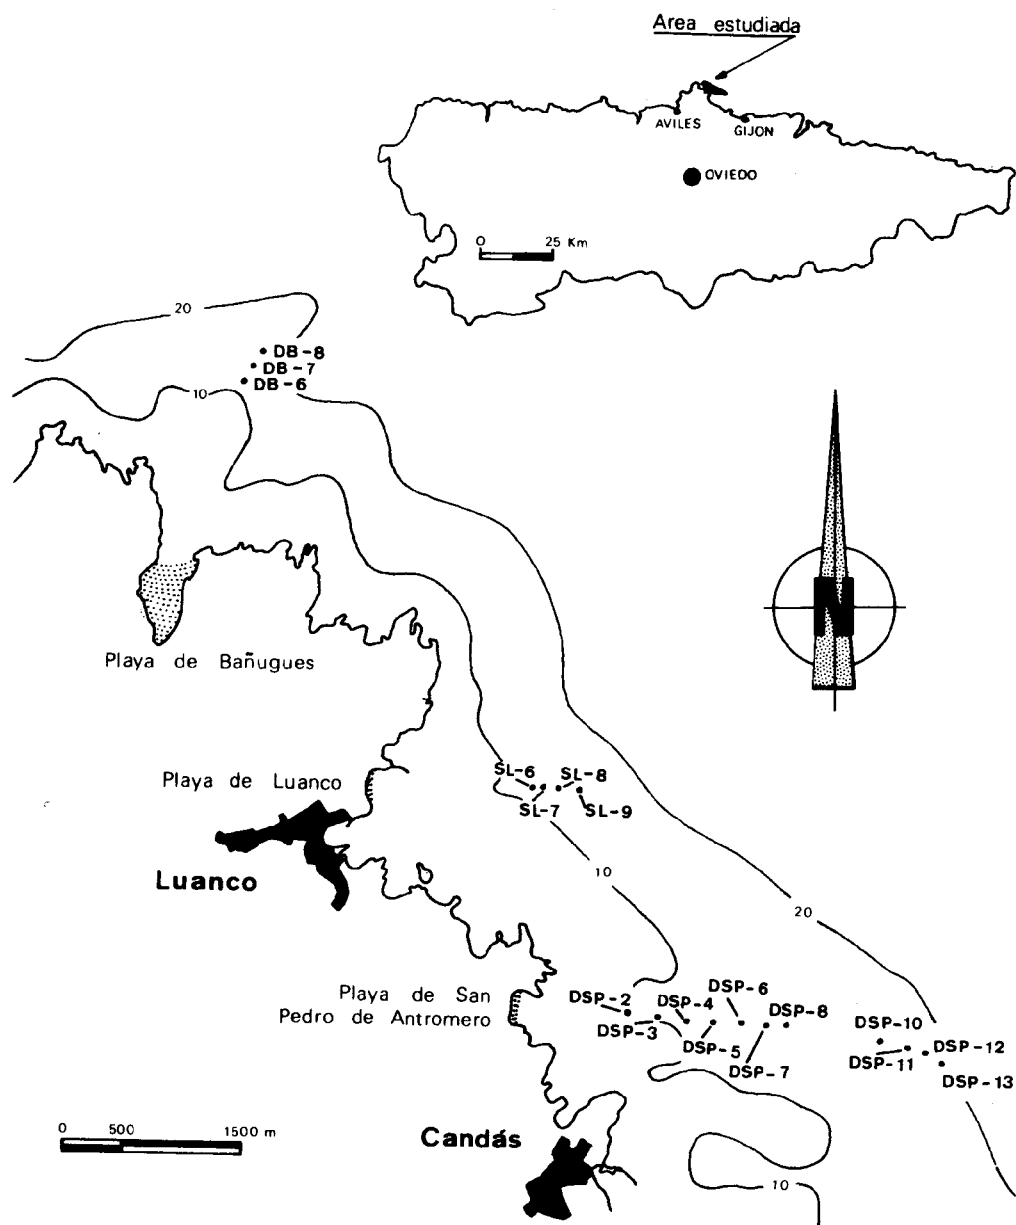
Area estudiada

AVILES
GIJON
OVIEDO
0 25 Km

20
DB-8
DB-7
DB-6
10

Playa de Bañugues

Playa de Luanco

SL-6
SL-8
SL-7
SL-9

Luanco

10

20

Playa de San Pedro de Antromero

DSP-2
DSP-4
DSP-6
DSP-8
DSP-3
DSP-5
DSP-7
DSP-10
DSP-11
DSP-12
DSP-13

0 500 1500 m

Candás

10